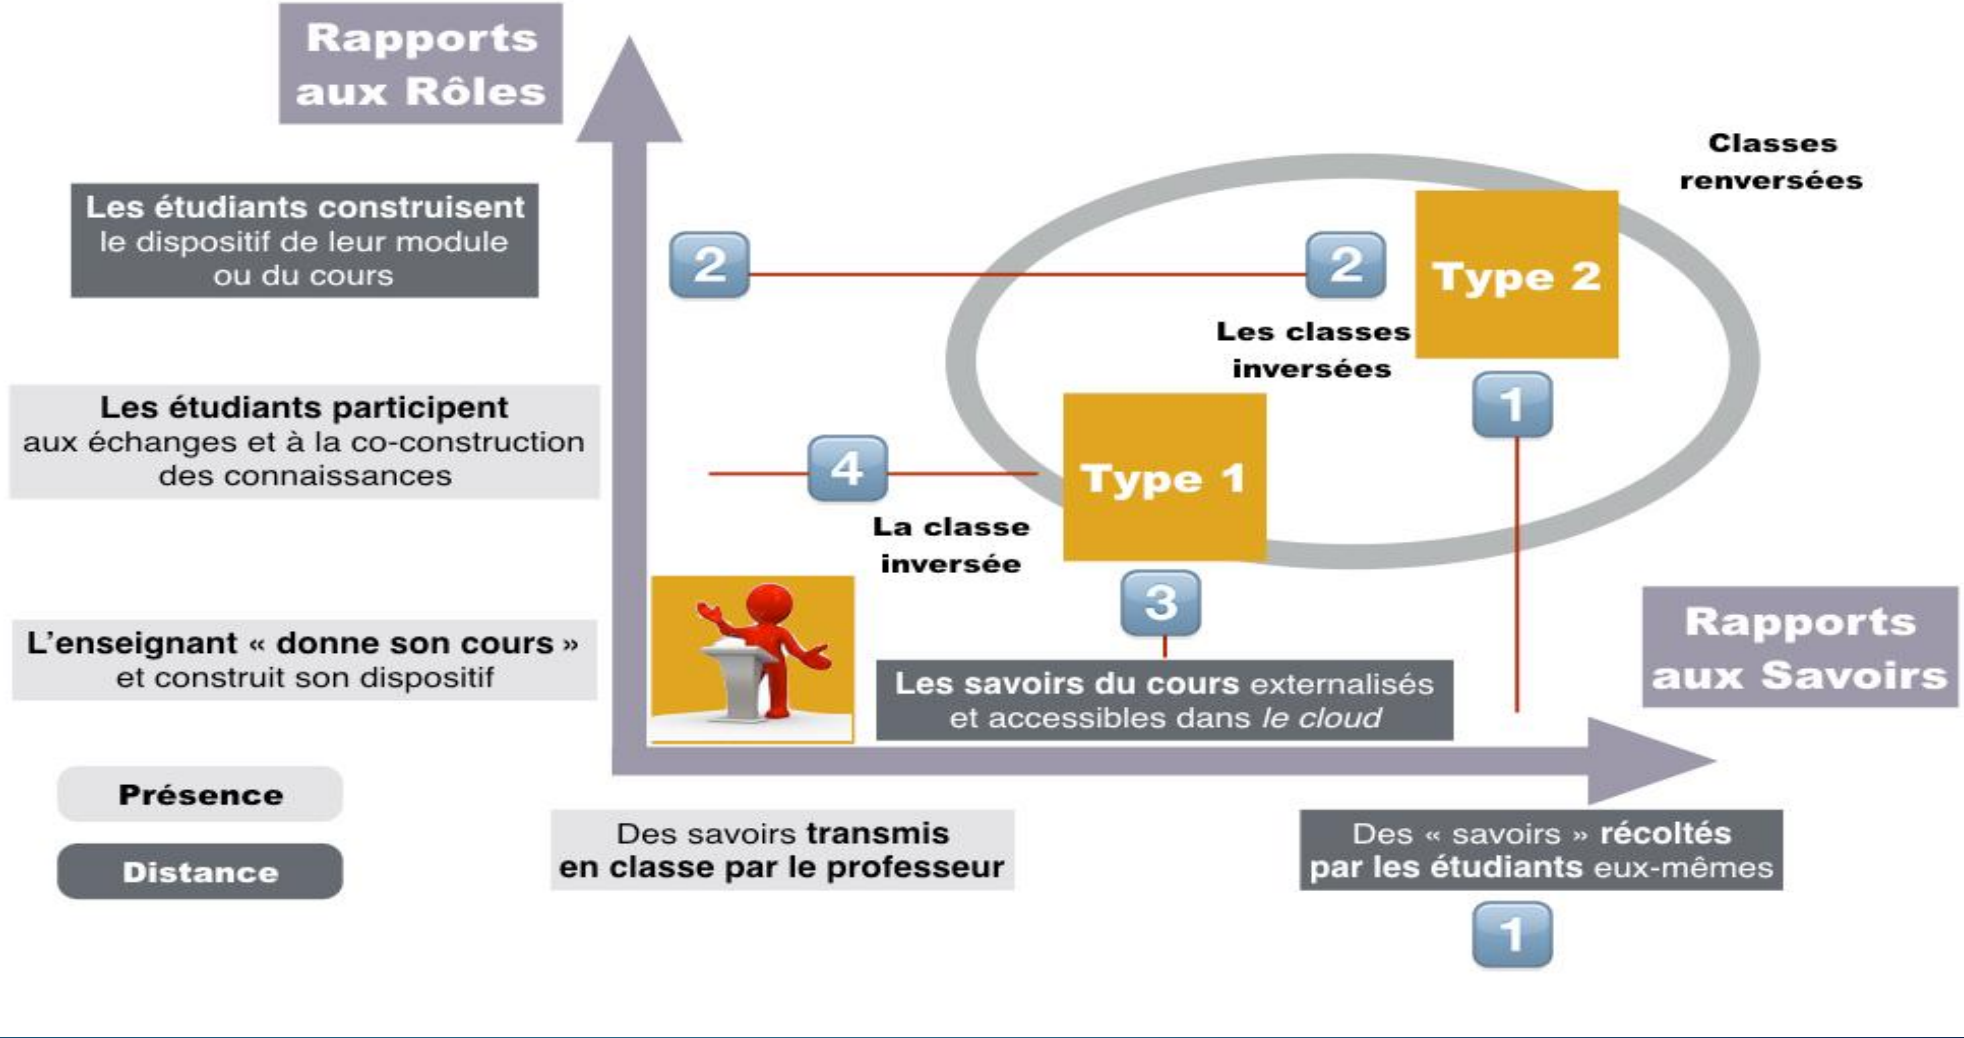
Rapports aux Rôles

Classes renversées

Les étudiants construisent le dispositif de leur module ou du cours

2

2

Type 2

Les classes inversées

Les étudiants participent aux échanges et à la co-construction des connaissances

1

4

Type 1

La classe inversée

3

L'enseignant « donne son cours » et construit son dispositif

Rapports aux Savoirs

Les savoirs du cours externalisés et accessibles dans *le cloud*

Présence

Distance

Des savoirs **transmis en classe par le professeur**

Des « savoirs » **récoltés par les étudiants** eux-mêmes

1